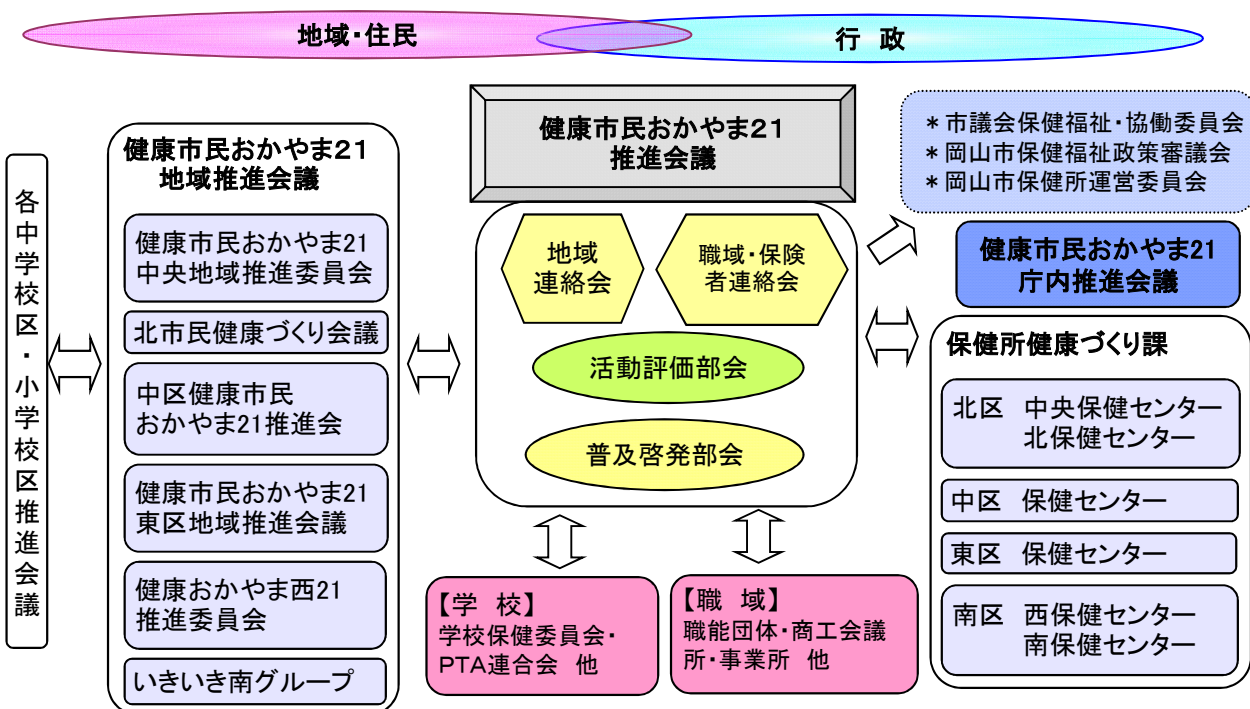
地域・住民

行　政

各中学校区・小学校区推進会議

健康市民おかやま21
地域推進会議

健康市民おかやま21
中央地域推進委員会

北市民健康づくり会議

中区健康市民
おかやま21推進会

健康市民おかやま21
東区地域推進会議

健康おかやま西21
推進委員会

いきいき南グループ

健康市民おかやま21
推進会議

地域
連絡会

職域・保険
者連絡会

活動評価部会

普及啓発部会

【学　校】
学校保健委員会・
PTA連合会　他

【職　域】
職能団体・商工会議
所・事業所　他

＊市議会保健福祉・協働委員会
＊岡山市保健福祉政策審議会
＊岡山市保健所運営委員会

健康市民おかやま21
庁内推進会議

保健所健康づくり課

北区　中央保健センター
　　　北保健センター

中区　保健センター

東区　保健センター

南区　西保健センター
　　　南保健センター